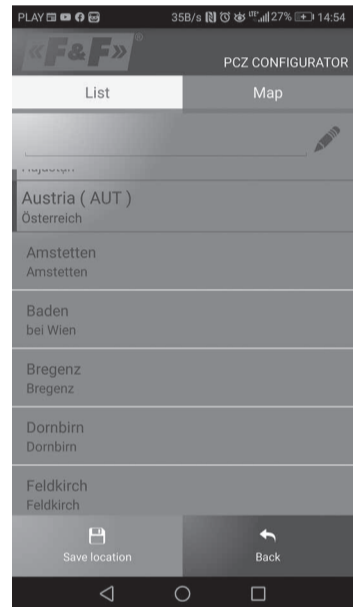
PLAY 35B/s 27% 14:54

«F&F»®

PCZ CONFIGURATOR

List

Map

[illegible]

Austria ( AUT )
Österreich

Amstetten
Amstetten

Baden
bei Wien

Bregenz
Bregenz

Dornbirn
Dornbirn

Feldkirch
Feldkirch

Save location

Back